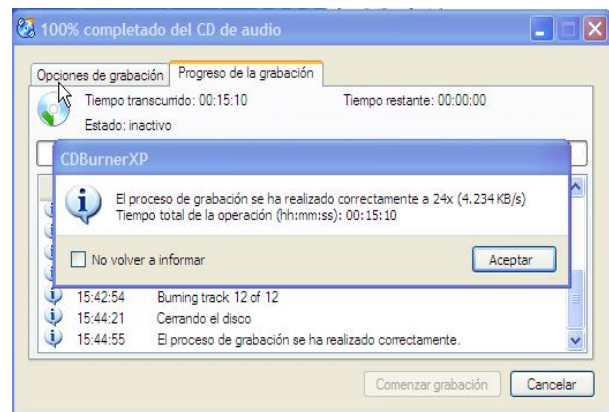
100% completado del CD de audio

Opciones de grabación | Progreso de la grabación

Tiempo transcurrido: 00:15:10
Tiempo restante: 00:00:00
Estado: inactivo

CDBurnerXP

El proceso de grabación se ha realizado correctamente a 24x (4.234 KB/s)
Tiempo total de la operación (hh:mm:ss): 00:15:10

No volver a informar

Aceptar

15:42:54 Burning track 12 of 12
15:44:21 Cerrando el disco
15:44:55 El proceso de grabación se ha realizado correctamente.

Comenzar grabación
Cancelar